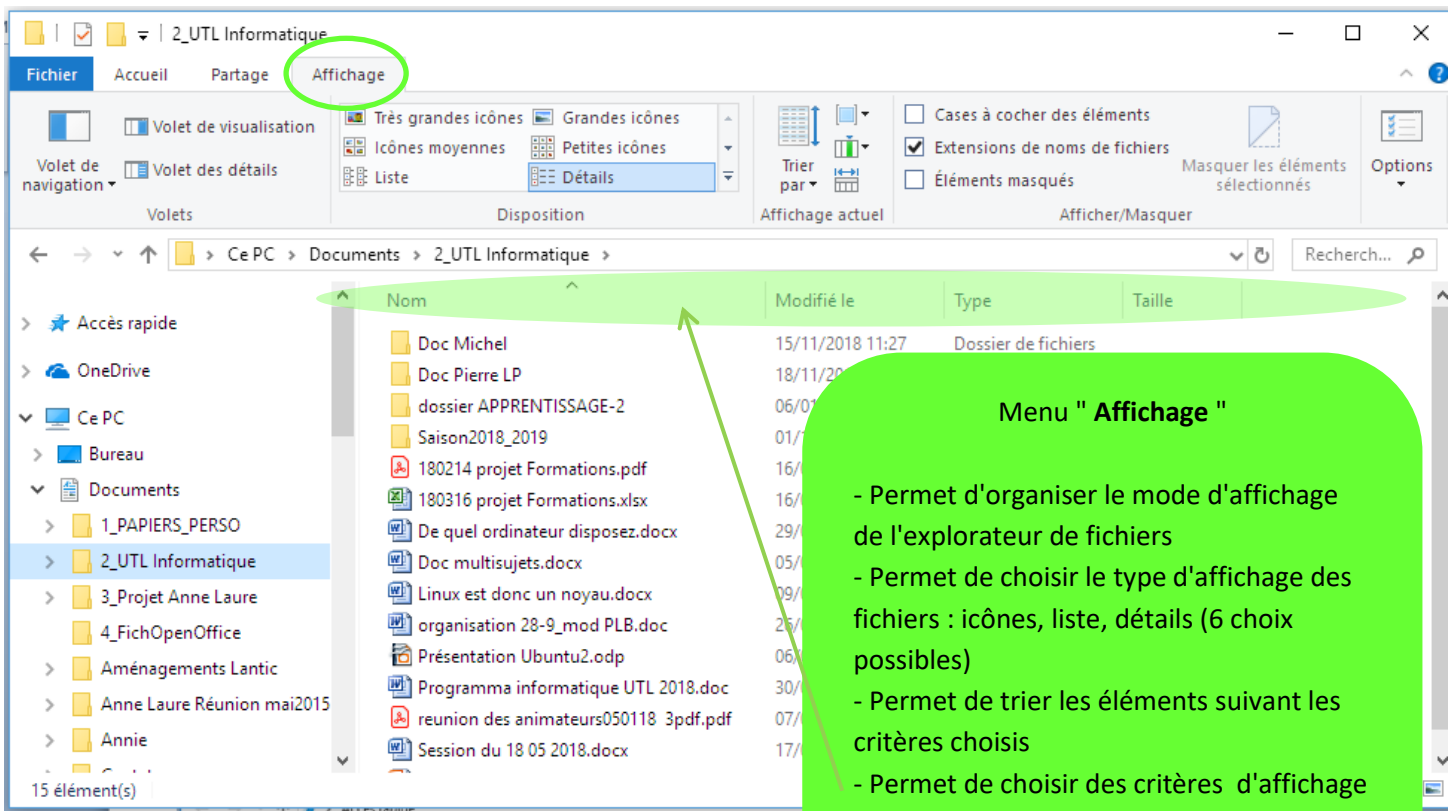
2_UTL Informatique

Fichier Accueil Partage Affichage

Volet de navigation
Volet de visualisation
Volet des détails
Volets

Très grandes icônes
Grandes icônes
Icônes moyennes
Petites icônes
Liste
Détails
Disposition

Trier par
Affichage actuel

Cases à cocher des éléments
Extensions de noms de fichiers
Éléments masqués
Masquer les éléments sélectionnés
Afficher/Masquer

Options

Ce PC > Documents > 2_UTL Informatique >

Recherch...

Accès rapide
OneDrive
Ce PC
Bureau
Documents
1_PAPIERS_PERSO
2_UTL Informatique
3_Projet Anne Laure
4_FichOpenOffice
Aménagements Lantic
Anne Laure Réunion mai2015
Annie

15 élément(s)

| Nom | Modifié le | Type | Taille |
|---|---|---|---|
| Doc Michel | 15/11/2018 11:27 | Dossier de fichiers | |
| Doc Pierre LP | 18/11/20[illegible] | | |
| dossier APPRENTISSAGE-2 | 06/0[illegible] | | |
| Saison2018_2019 | 01/1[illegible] | | |
| 180214 projet Formations.pdf | 16/0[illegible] | | |
| 180316 projet Formations.xlsx | 16/0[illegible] | | |
| De quel ordinateur disposez.docx | 29/0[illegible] | | |
| Doc multisujets.docx | 05/0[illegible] | | |
| Linux est donc un noyau.docx | 09/0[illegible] | | |
| organisation 28-9_mod PLB.doc | 2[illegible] | | |
| Présentation Ubuntu2.odp | 06/0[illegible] | | |
| Programma informatique UTL 2018.doc | 30/0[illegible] | | |
| reunion des animateurs050118 3pdf.pdf | 07/0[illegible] | | |
| Session du 18 05 2018.docx | 17/0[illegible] | | |

Menu " **Affichage** "

- Permet d'organiser le mode d'affichage de l'explorateur de fichiers
- Permet de choisir le type d'affichage des fichiers : icônes, liste, détails (6 choix possibles)
- Permet de trier les éléments suivant les critères choisis
- Permet de choisir des critères d'affichage